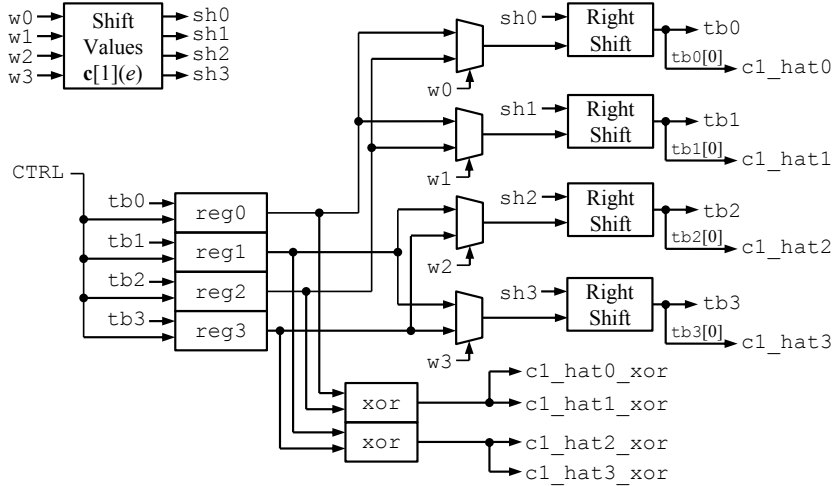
w0
w1
w2
w3
Shift Values $\mathbf{c}[1](e)$
sh0
sh1
sh2
sh3

sh0
Right Shift
tb0
tb0[0]
c1_hat0
w0

sh1
Right Shift
tb1
tb1[0]
c1_hat1
w1

CTRL
tb0
reg0
tb1
reg1
tb2
reg2
tb3
reg3

sh2
Right Shift
tb2
tb2[0]
c1_hat2
w2

sh3
Right Shift
tb3
tb3[0]
c1_hat3
w3

xor
xor
c1_hat0_xor
c1_hat1_xor
c1_hat2_xor
c1_hat3_xor